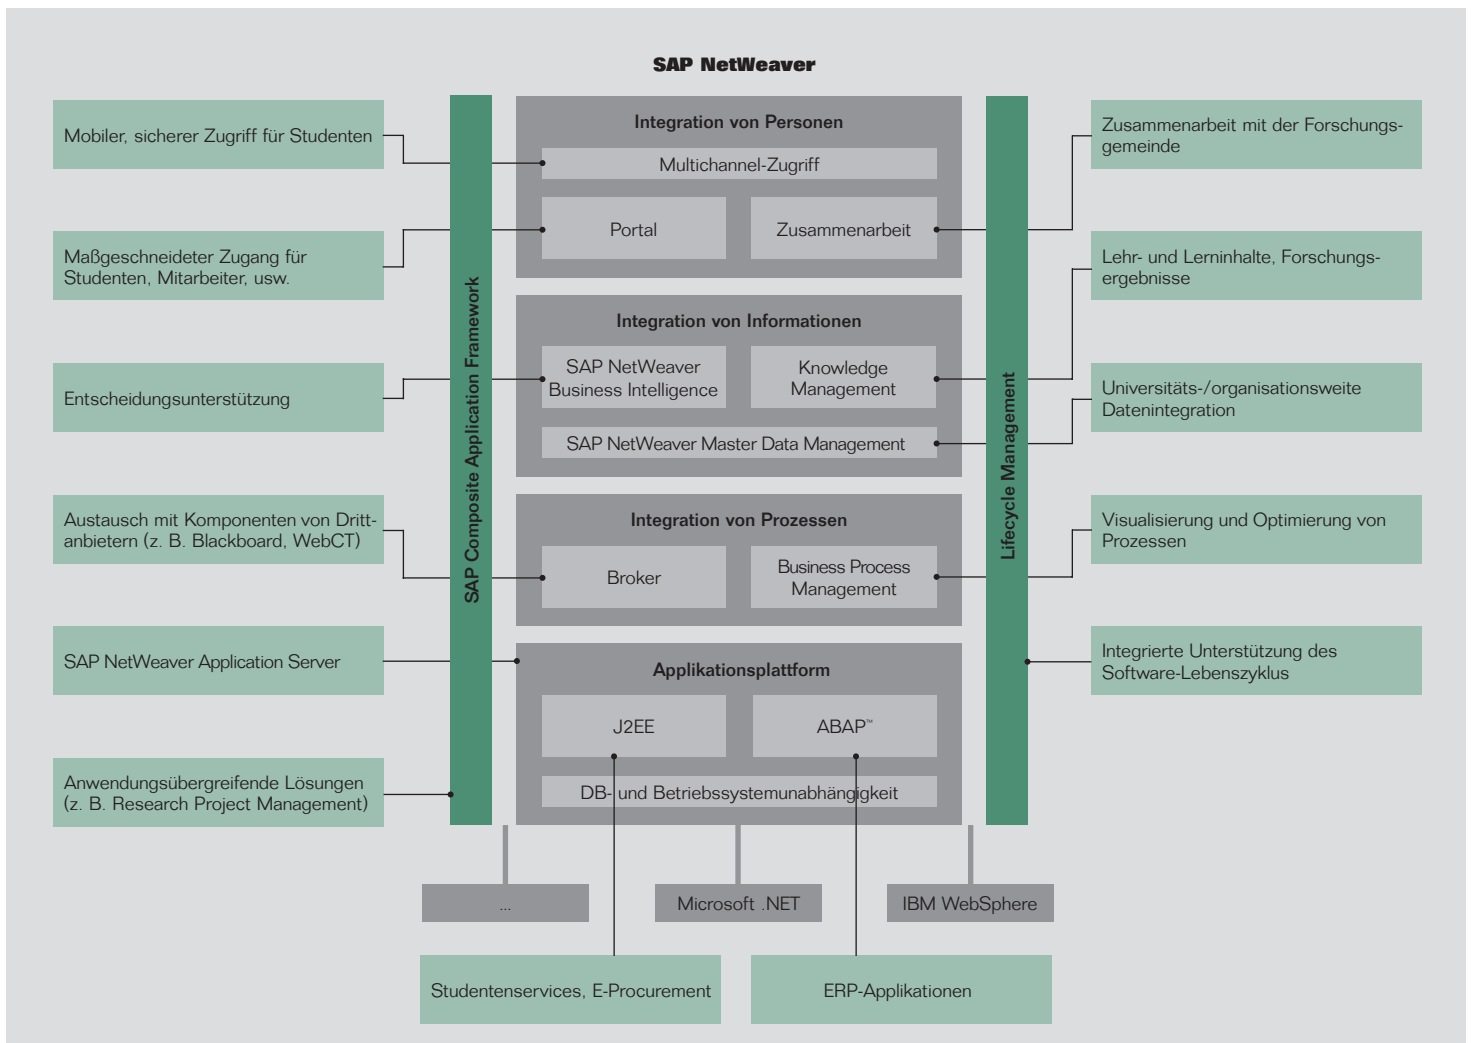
SAP NetWeaver

Mobiler, sicherer Zugriff für Studenten

Maßgeschneideter Zugang für Studenten, Mitarbeiter, usw.

Entscheidungsunterstützung

Austausch mit Komponenten von Drittanbietern (z. B. Blackboard, WebCT)

SAP NetWeaver Application Server

Anwendungsübergreifende Lösungen (z. B. Research Project Management)

SAP Composite Application Framework

Integration von Personen

Multichannel-Zugriff

Portal

Zusammenarbeit

Integration von Informationen

SAP NetWeaver Business Intelligence

Knowledge Management

SAP NetWeaver Master Data Management

Integration von Prozessen

Broker

Business Process Management

Applikationsplattform

J2EE

ABAP™

DB- und Betriebssystemunabhängigkeit

Lifecycle Management

Zusammenarbeit mit der Forschungsgemeinde

Lehr- und Lerninhalte, Forschungsergebnisse

Universitäts-/organisationsweite Datenintegration

Visualisierung und Optimierung von Prozessen

Integrierte Unterstützung des Software-Lebenszyklus

...

Microsoft .NET

IBM WebSphere

Studentenservices, E-Procurement

ERP-Applikationen